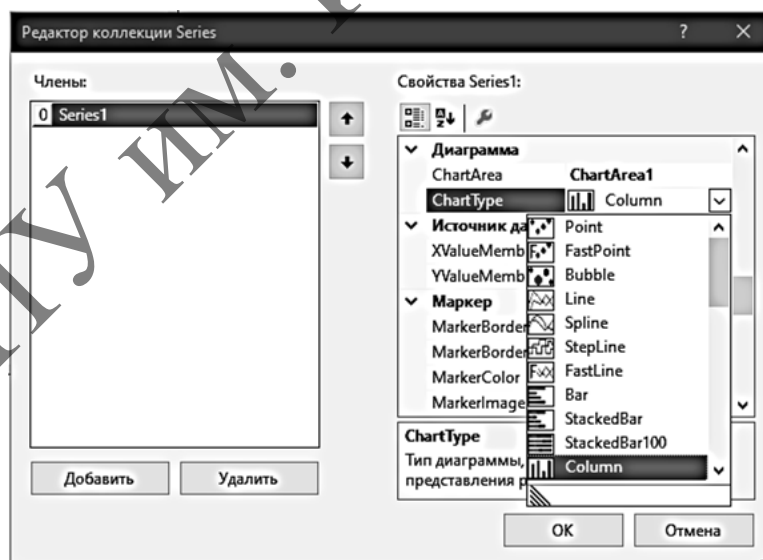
Редактор коллекции Series

?

Члены:

0 Series1

Свойства Series1:

Диаграмма

ChartArea ChartArea1

ChartType Column

Источник да

XValueMemb

YValueMemb

Маркер

MarkerBorder

MarkerBorder

MarkerColor

MarkerImage

Point

FastPoint

Bubble

Line

Spline

StepLine

FastLine

Bar

StackedBar

StackedBar100

Column

ChartType

Тип диаграммы, представления р

Добавить

Удалить

OK

Отмена